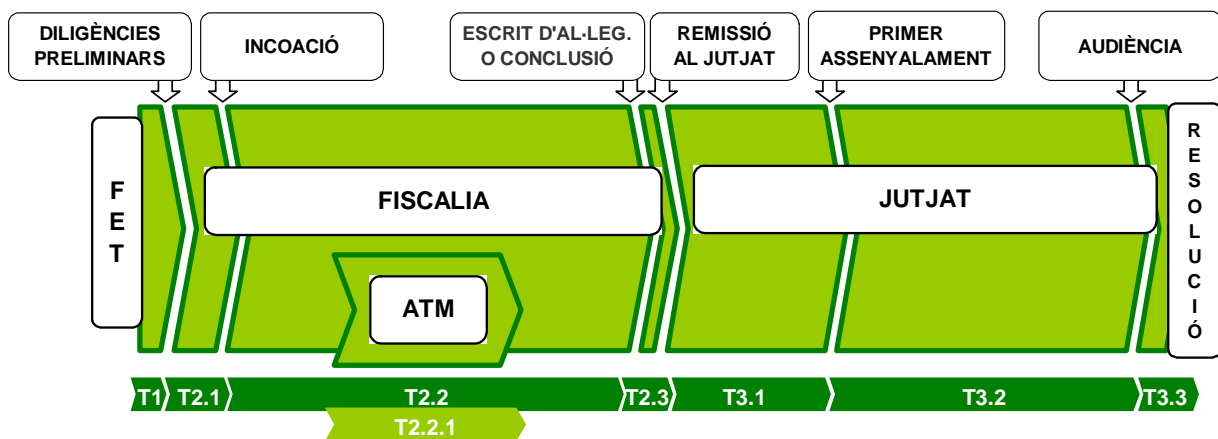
DILIGÈNCIES PRELIMINARS

INCOACIÓ

ESCRIT D'AL·LEG. O CONCLUSIÓ

REMISSIÓ AL JUTJAT

PRIMER ASSENYALAMENT

AUDIÈNCIA

FET

FISCALIA

ATM

JUTJAT

RESOLUCIÓ

T1

T2.1

T2.2

T2.3

T3.1

T3.2

T3.3

T2.2.1